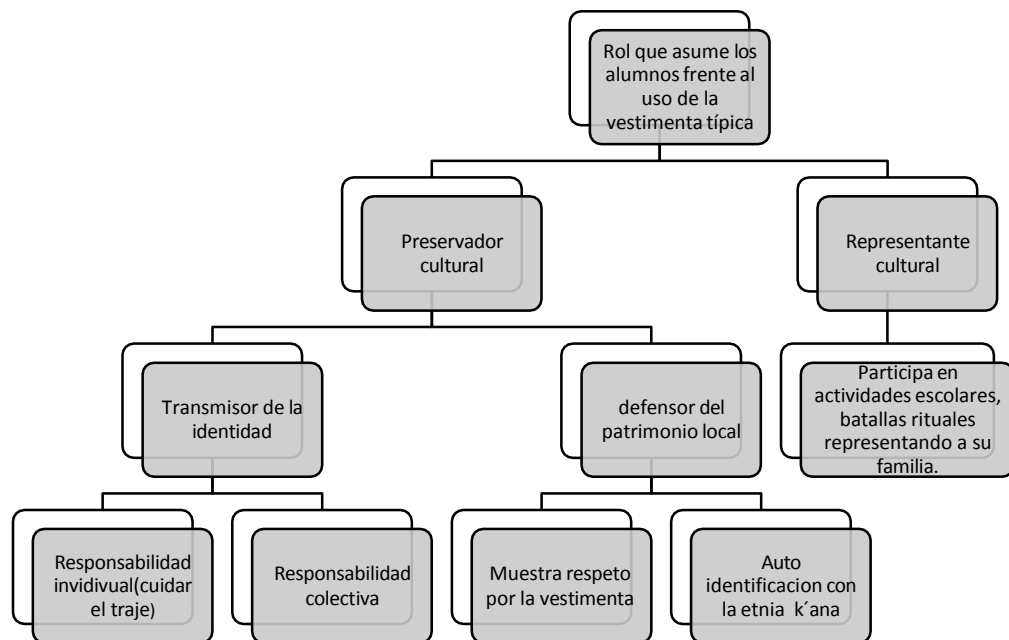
Rol que asume los alumnos frente al uso de la vestimenta típica

Preservador cultural

Representante cultural

Transmisor de la identidad

defensor del patrimonio local

Participa en actividades escolares, batallas rituales representando a su familia.

Responsabilidad invidivual(cuidar el traje)

Responsabilidad colectiva

Muestra respeto por la vestimenta

Auto identificacion con la etnia k´ana